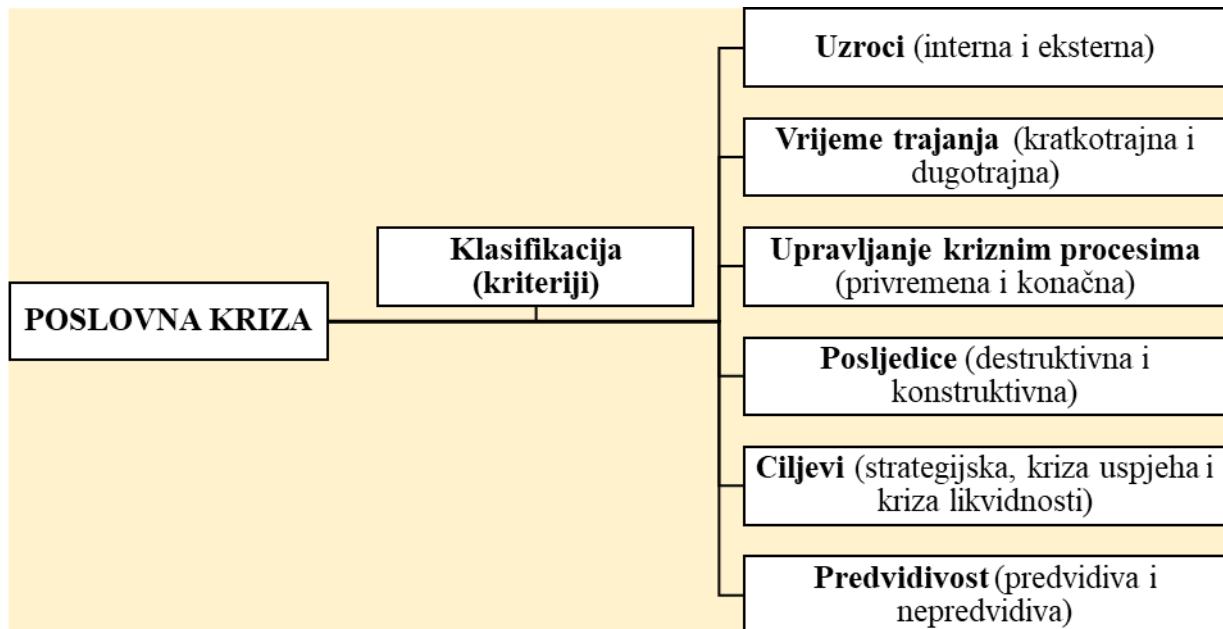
POSLOVNA KRIZA

Klasifikacija (kriteriji)

Uzroci (interna i eksterna)

Vrijeme trajanja (kratkotrajna i dugotrajna)

Upravljanje kriznim procesima (privremena i konačna)

Posljedice (destruktivna i konstruktivna)

Ciljevi (strategijska, kriza uspjeha i kriza likvidnosti)

Predvidivost (predvidiva i nepredvidiva)